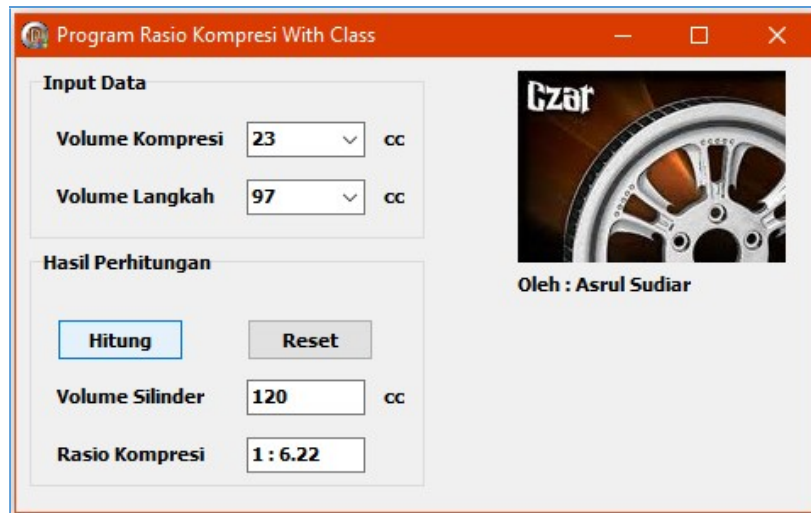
Program Rasio Kompresi With Class

Input Data

Volume Kompresi 23 cc

Volume Langkah 97 cc

Czar

Oleh : Asrul Sudiar

Hasil Perhitungan

Hitung

Reset

Volume Silinder 120 cc

Rasio Kompresi 1 : 6.22